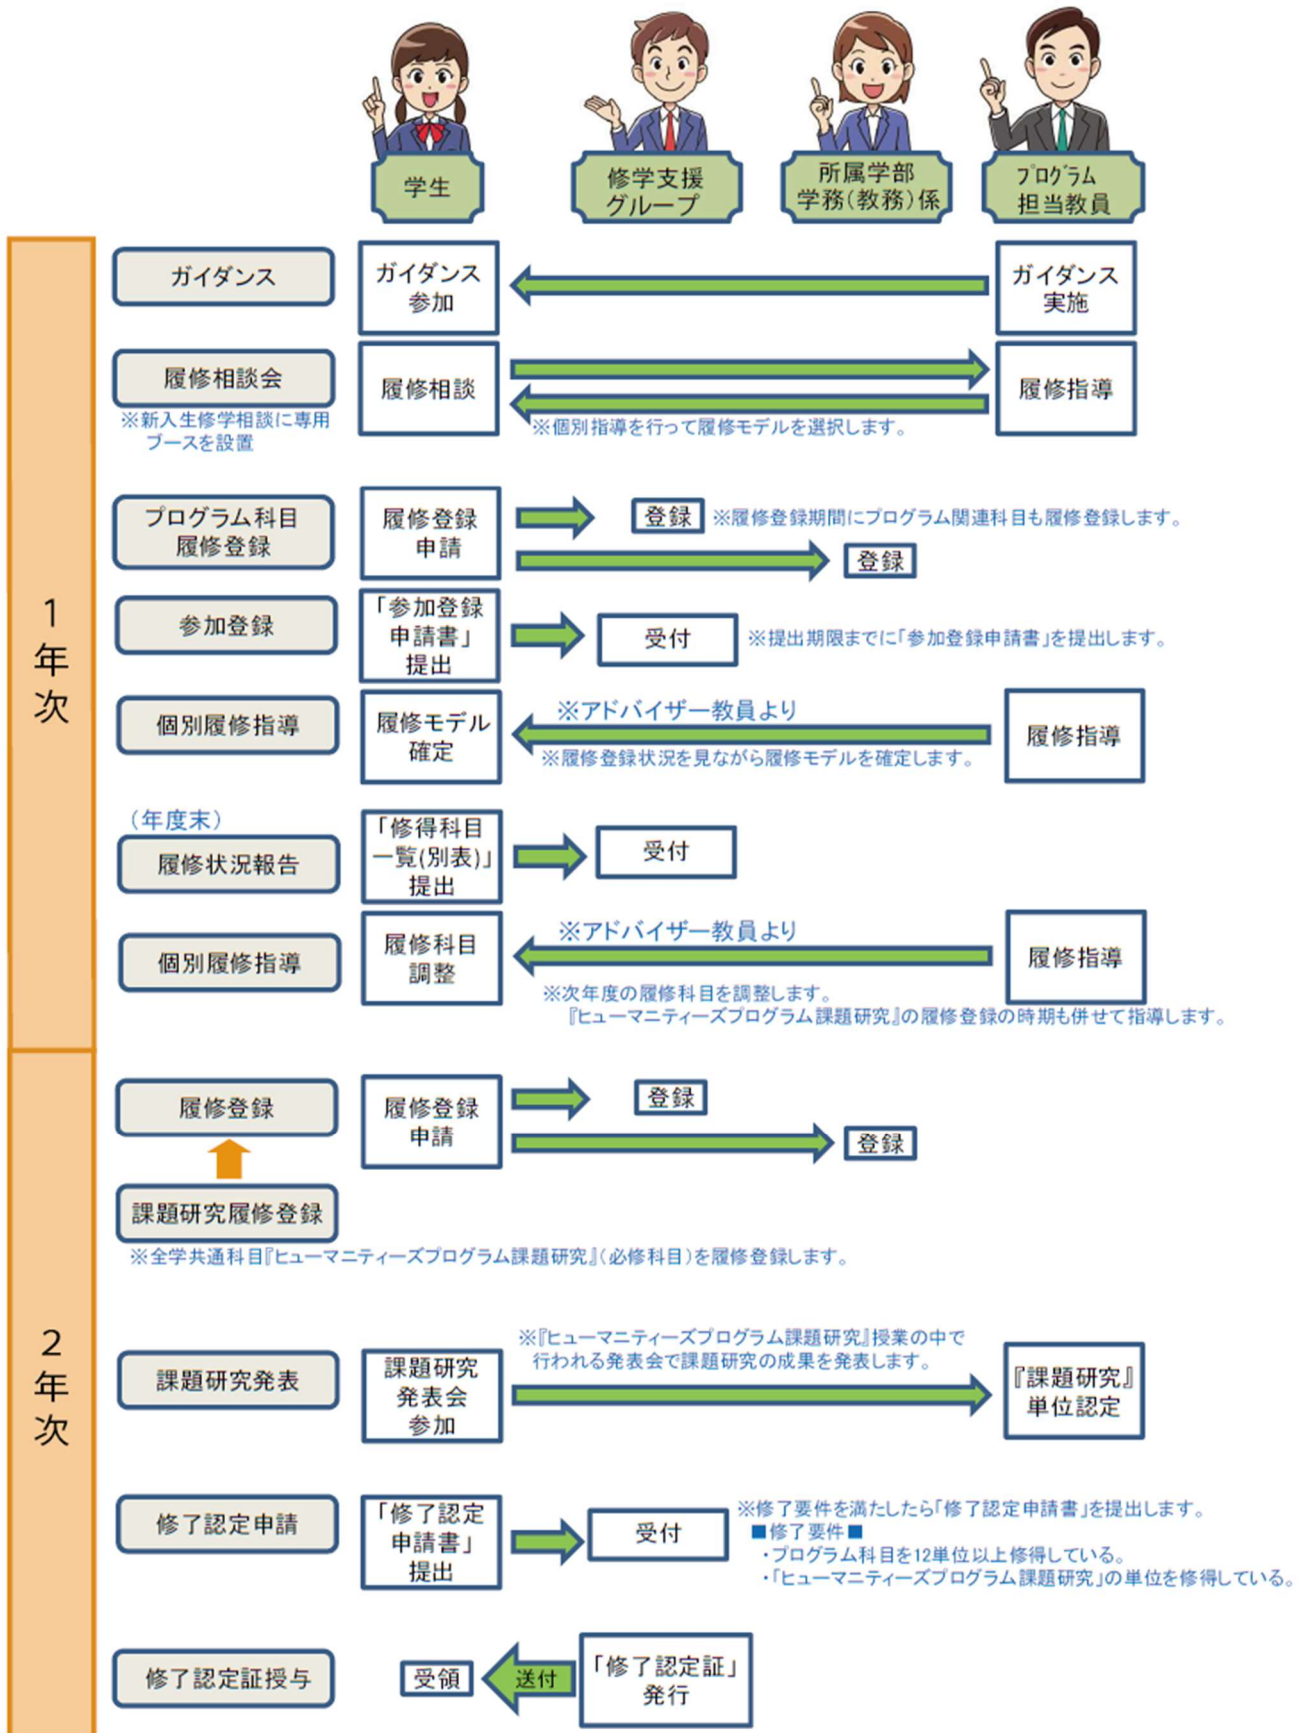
学生

修学支援グループ

所属学部学務(教務)係

プログラム担当教員

1年次

ガイダンス

ガイダンス参加

ガイダンス実施

履修相談会

※新入生修学相談に専用ブースを設置

履修相談

履修指導

※個別指導を行って履修モデルを選択します。

プログラム科目履修登録

履修登録申請

登録

※履修登録期間にプログラム関連科目も履修登録します。

登録

参加登録

「参加登録申請書」提出

受付

※提出期限までに「参加登録申請書」を提出します。

個別履修指導

履修モデル確定

※アドバイザー教員より

※履修登録状況を見ながら履修モデルを確定します。

履修指導

(年度末)

履修状況報告

「修得科目一覧(別表)」提出

受付

個別履修指導

履修科目調整

※アドバイザー教員より

履修指導

※次年度の履修科目を調整します。
『ヒューマニティーズプログラム課題研究』の履修登録の時期も併せて指導します。

2年次

履修登録

履修登録申請

登録

登録

課題研究履修登録

※全学共通科目『ヒューマニティーズプログラム課題研究』(必修科目)を履修登録します。

課題研究発表

課題研究発表会参加

※『ヒューマニティーズプログラム課題研究』授業の中で行われる発表会で課題研究の成果を発表します。

『課題研究』単位認定

修了認定申請

「修了認定申請書」提出

受付

※修了要件を満たしたら「修了認定申請書」を提出します。
■修了要件■
・プログラム科目を12単位以上修得している。
・「ヒューマニティーズプログラム課題研究」の単位を修得している。

修了認定証授与

受領

送付

「修了認定証」発行